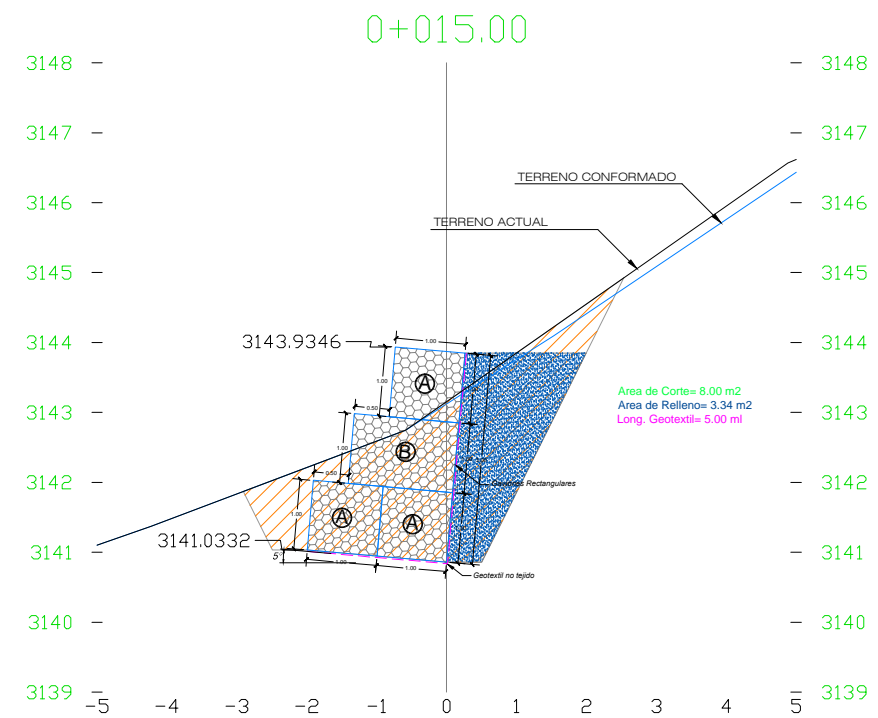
0+015.00

3148
3147
3146
3145
3144
3143
3142
3141
3140
3139

3148
3147
3146
3145
3144
3143
3142
3141
3140
3139

TERRENO CONFORMADO

TERRENO ACTUAL

3143.9346

1.00
1.00
0.50
1.00
0.50
1.00

A
B
A
A

Gaviones Rectangulares

3141.0332
5°
1.00
1.00

Geotextil no tejido

Area de Corte= 8.00 m2
Area de Relleno= 3.34 m2
Long. Geotextil= 5.00 ml

−5 −4 −3 −2 −1 0 1 2 3 4 5